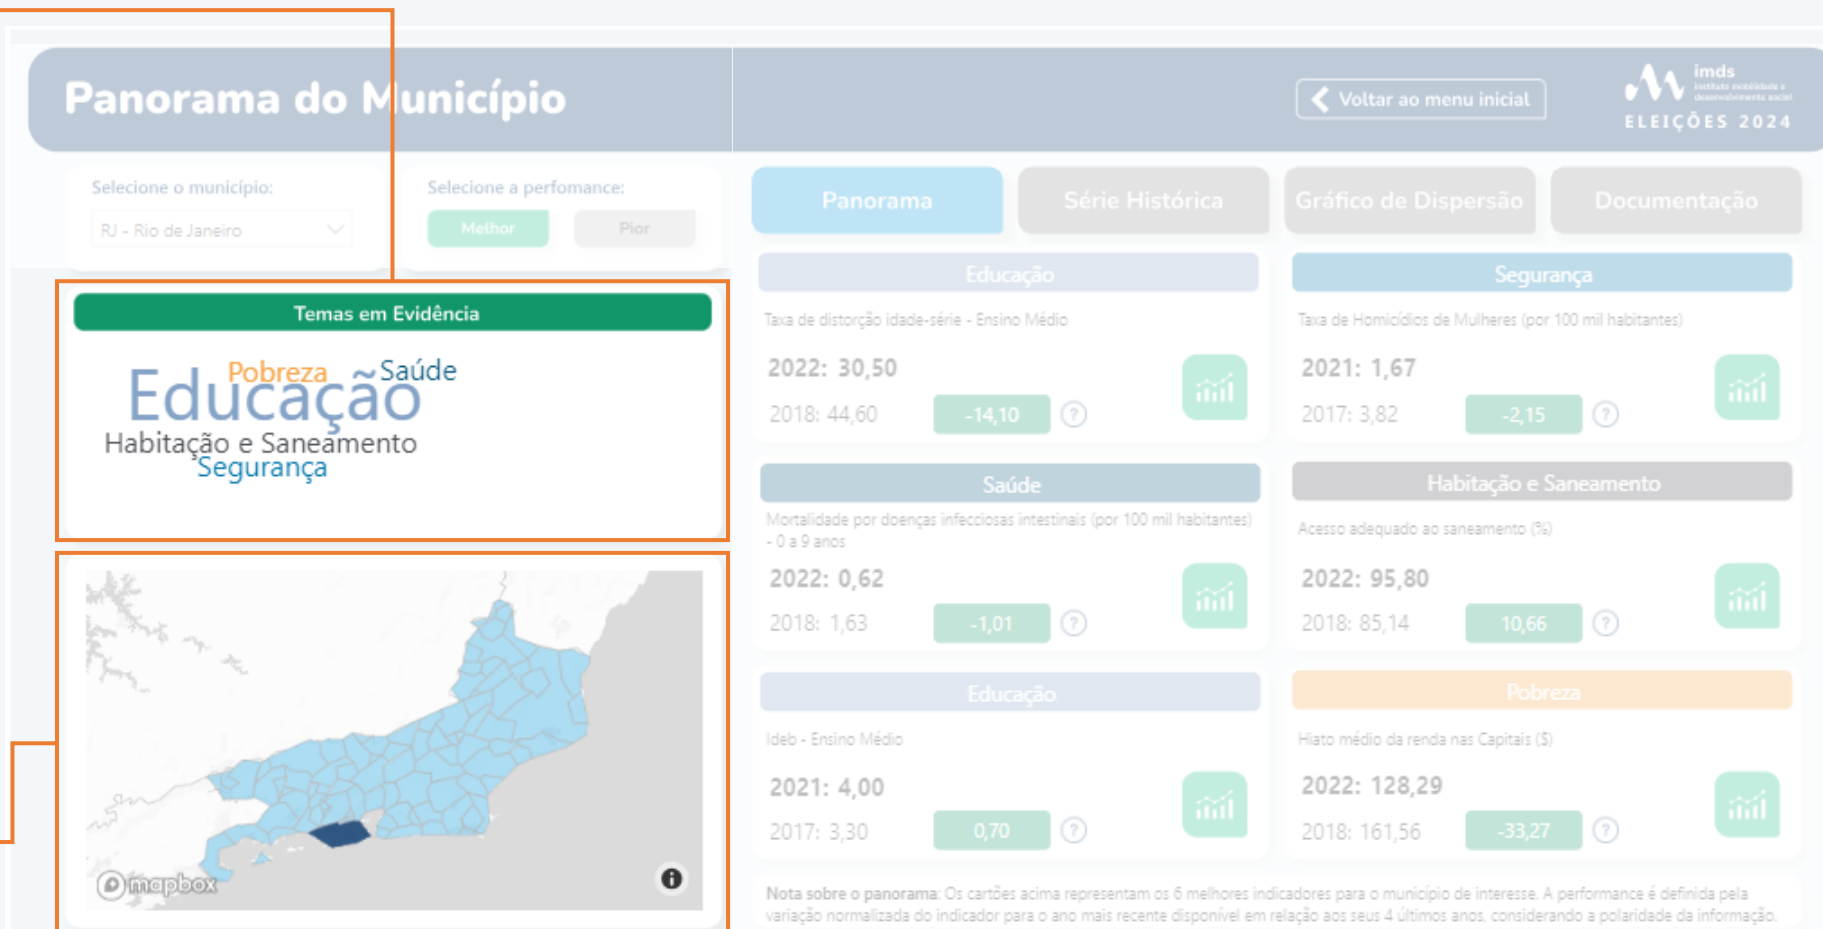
Panorama do Município

Voltar ao menu inicial

imds instituto mobilidade e desenvolvimento social
ELEIÇÕES 2024

Selecione o município:
RJ - Rio de Janeiro

Selecione a perfomance:
Melhor
Pior

Panorama
Série Histórica
Gráfico de Dispersão
Documentação

Temas em Evidência

Educação
Pobreza
Saúde
Habitação e Saneamento
Segurança

mapbox

Educação
Taxa de distorção idade-série - Ensino Médio
2022: 30,50
2018: 44,60
-14,10

Segurança
Taxa de Homicídios de Mulheres (por 100 mil habitantes)
2021: 1,67
2017: 3,82
-2,15

Saúde
Mortalidade por doenças infecciosas intestinais (por 100 mil habitantes) - 0 a 9 anos
2022: 0,62
2018: 1,63
-1,01

Habitação e Saneamento
Acesso adequado ao saneamento (%)
2022: 95,80
2018: 85,14
10,66

Educação
Ideb - Ensino Médio
2021: 4,00
2017: 3,30
0,70

Pobreza
Hiato médio da renda nas Capitais ($)
2022: 128,29
2018: 161,56
-33,27

Nota sobre o panorama: Os cartões acima representam os 6 melhores indicadores para o município de interesse. A performance é definida pela variação normalizada do indicador para o ano mais recente disponível em relação aos seus 4 últimos anos, considerando a polaridade da informação.